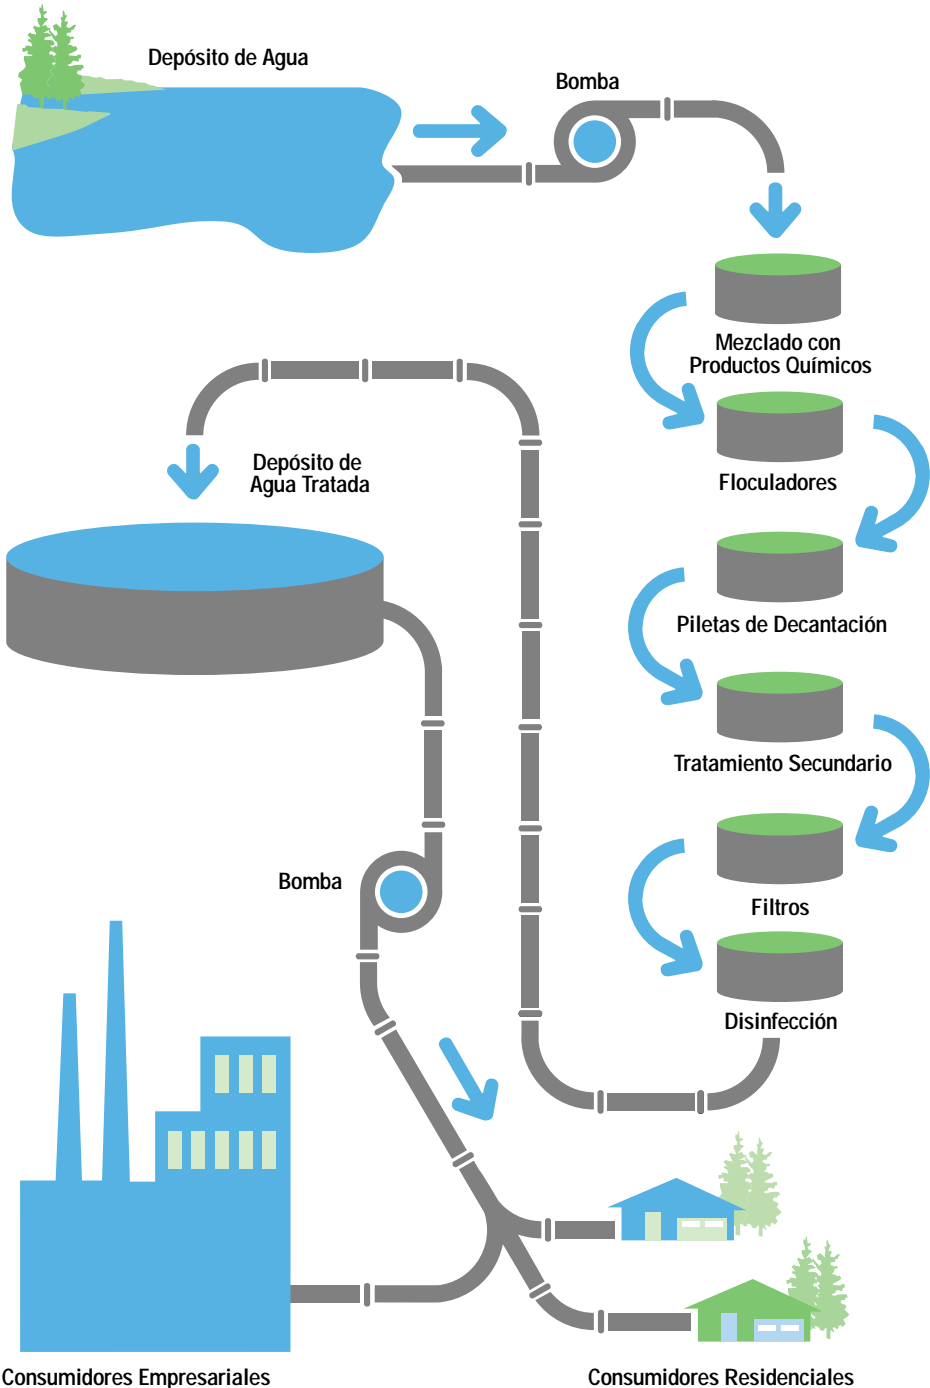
Depósito de Agua

Bomba

Mezclado con Productos Químicos

Floculadores

Piletas de Decantación

Tratamiento Secundario

Filtros

Disinfección

Depósito de Agua Tratada

Bomba

Consumidores Empresariales

Consumidores Residenciales